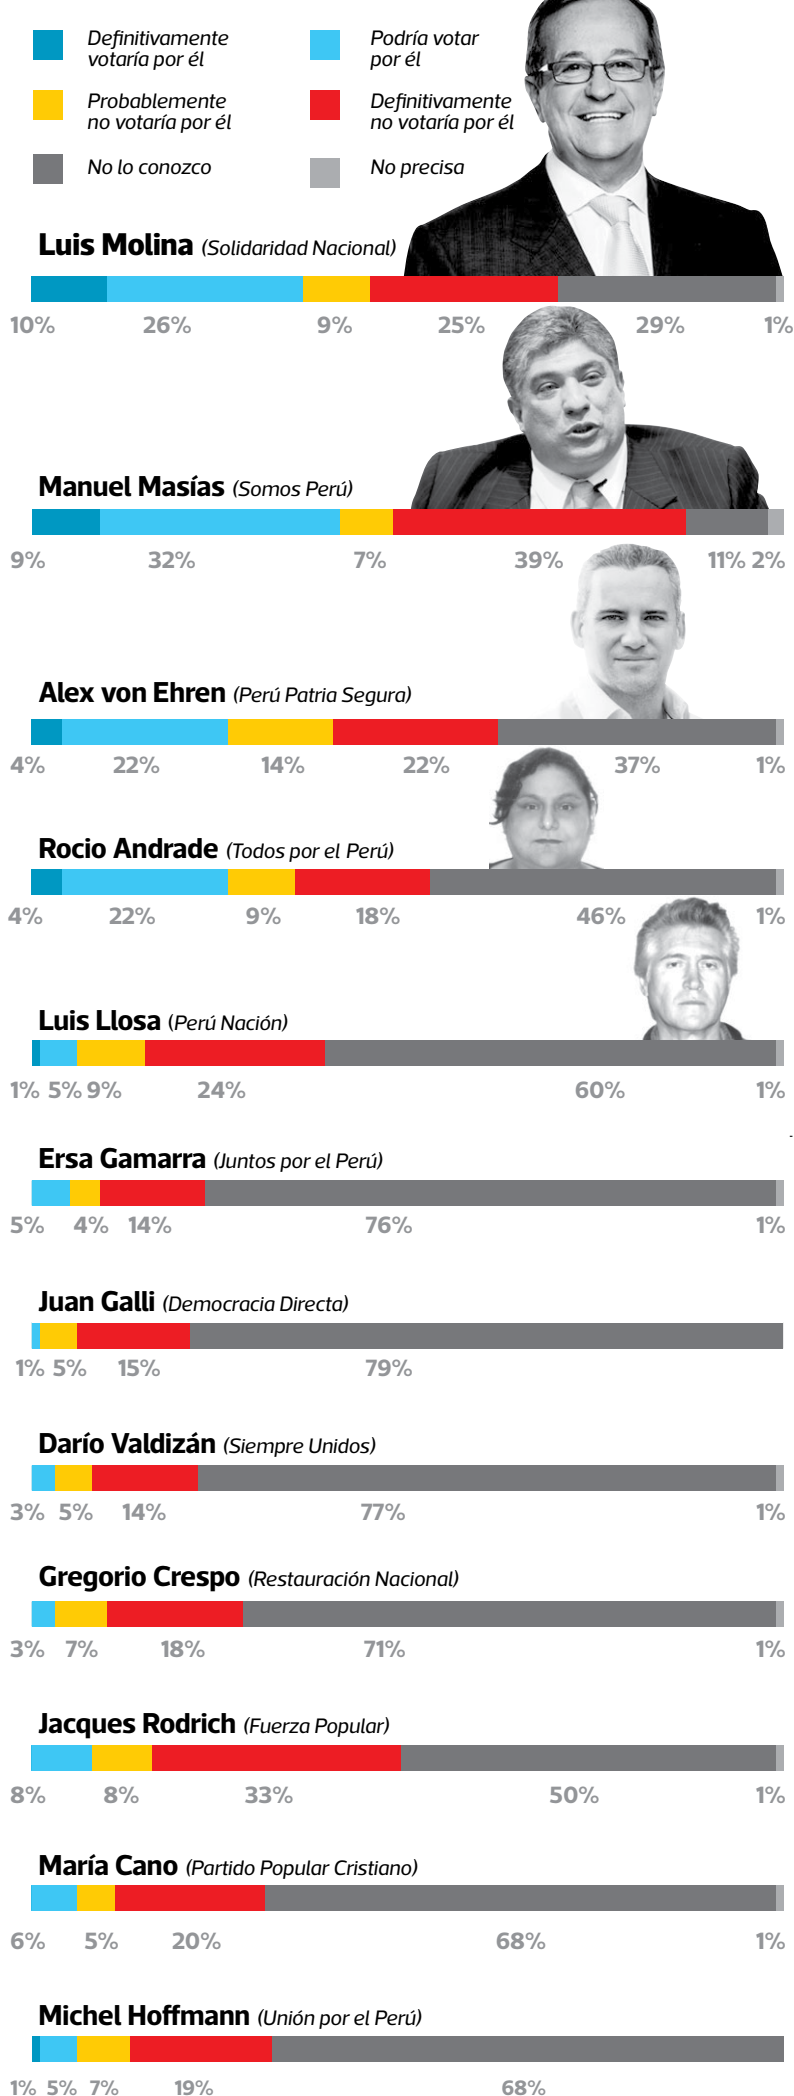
Definitivamente votaría por él
Podría votar por él
Probablemente no votaría por él
Definitivamente no votaría por él
No lo conozco
No precisa

Luis Molina (Solidaridad Nacional)
10% 26% 9% 25% 29% 1%

Manuel Masías (Somos Perú)
9% 32% 7% 39% 11% 2%

Alex von Ehren (Perú Patria Segura)
4% 22% 14% 22% 37% 1%

Rocio Andrade (Todos por el Perú)
4% 22% 9% 18% 46% 1%

Luis Llosa (Perú Nación)
1% 5% 9% 24% 60% 1%

Ersa Gamarra (Juntos por el Perú)
5% 4% 14% 76% 1%

Juan Galli (Democracia Directa)
1% 5% 15% 79%

Darío Valdizán (Siempre Unidos)
3% 5% 14% 77% 1%

Gregorio Crespo (Restauración Nacional)
3% 7% 18% 71% 1%

Jacques Rodrich (Fuerza Popular)
8% 8% 33% 50% 1%

María Cano (Partido Popular Cristiano)
6% 5% 20% 68% 1%

Michel Hoffmann (Unión por el Perú)
1% 5% 7% 19% 68%